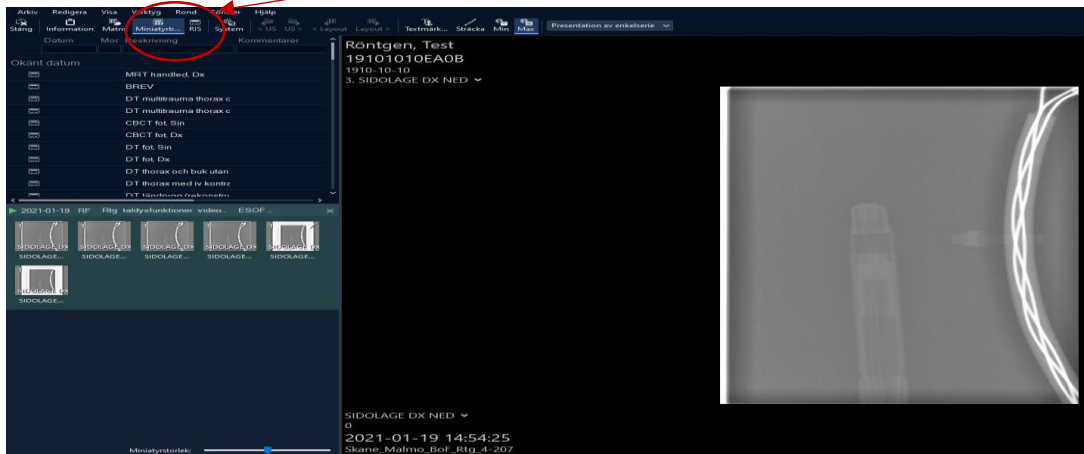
Arkiv Redigera Visa Verktyg Rond Fönster Hjälp

Stäng Information Matris Miniatyrb... RIS System < US US > < Layout Layout > Textmärk... Sträcka Min Max Presentation av enkelserie

Datum Moc Beskrivning Kommentarer

Okänt datum

MRT handled, Dx
BREV
DT multitrauma thorax c
DT multitrauma thorax c
CBCT fot, Sin
CBCT fot, Dx
DT fot, Sin
DT fot, Dx
DT thorax och buk utan
DT thorax med iv kontr
DT ländrygg (rekonstru

2021-01-19 RF Rtg taldysfunktioner video.. ESOF...

SIDOLAGE... SIDOLAGE... SIDOLAGE... SIDOLAGE... SIDOLAGE...
SIDOLAGE...

Miniatyrstorlek:

Röntgen, Test
19101010EA0B
1910-10-10
3. SIDOLAGE DX NED

SIDOLAGE DX NED
0
2021-01-19 14:54:25
Skane_Malmo_BoF_Rtg_4-207